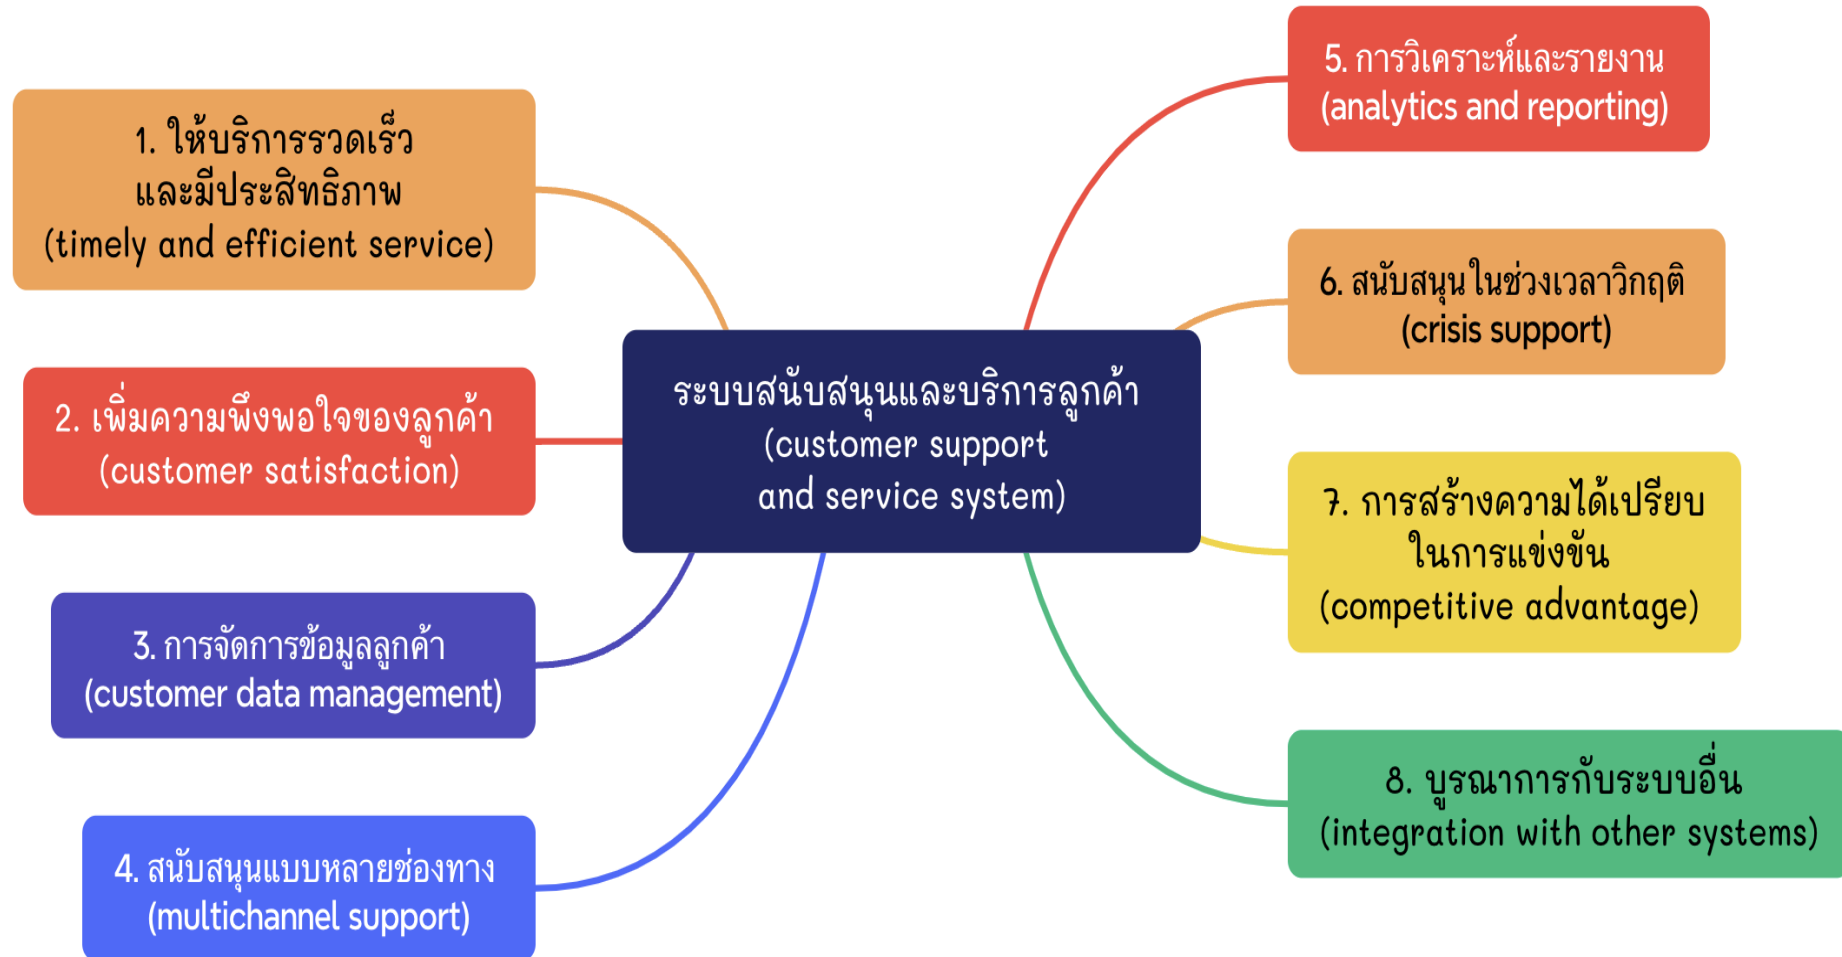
ระบบสนับสนุนและบริการลูกค้า
(customer support
and service system)

1. ให้บริการรวดเร็ว
และมีประสิทธิภาพ
(timely and efficient service)

2. เพิ่มความพึงพอใจของลูกค้า
(customer satisfaction)

3. การจัดการข้อมูลลูกค้า
(customer data management)

4. สนับสนุนแบบหลายช่องทาง
(multichannel support)

5. การวิเคราะห์และรายงาน
(analytics and reporting)

6. สนับสนุนในช่วงเวลาวิกฤติ
(crisis support)

7. การสร้างความได้เปรียบ
ในการแข่งขัน
(competitive advantage)

8. บูรณาการกับระบบอื่น
(integration with other systems)